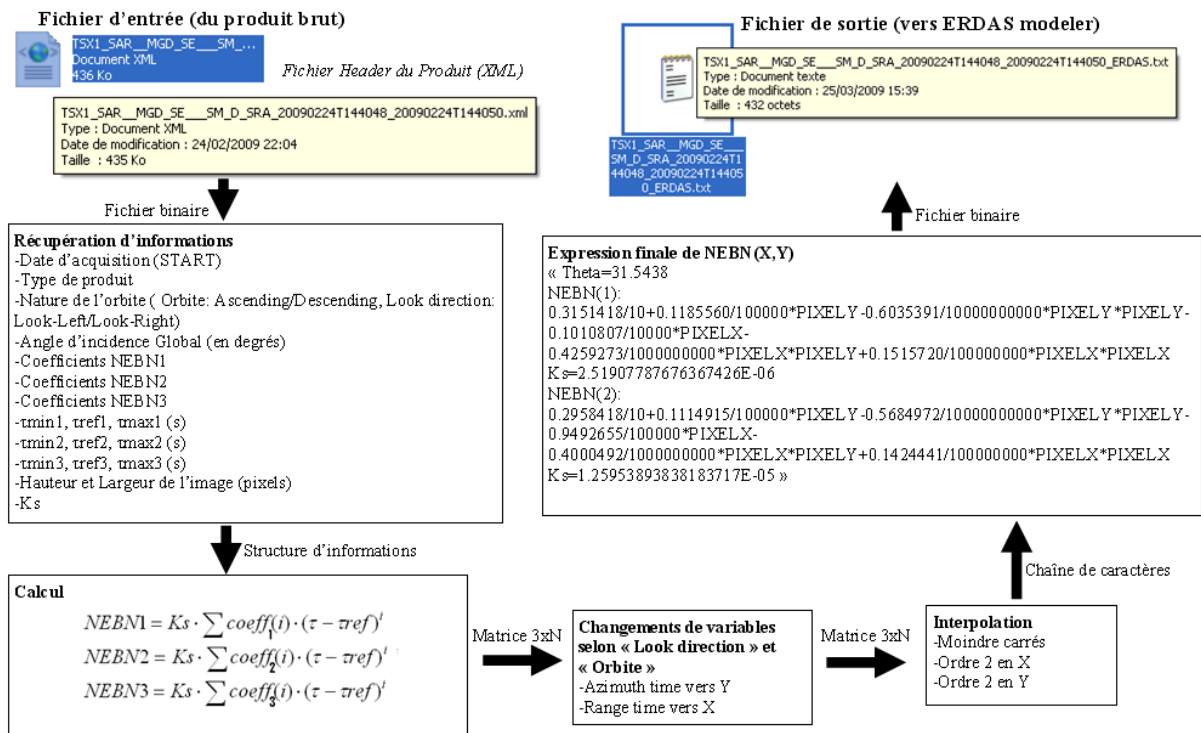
Fichier d'entrée (du produit brut)

TSX1_SAR__MGD_SE___SM_...
Document XML
436 Ko

Fichier Header du Produit (XML)

TSX1_SAR__MGD_SE___SM_D_SRA_20090224T144048_20090224T144050.xml
Type : Document XML
Date de modification : 24/02/2009 22:04
Taille : 435 Ko

Fichier binaire

Récupération d'informations
-Date d'acquisition (START)
-Type de produit
-Nature de l'orbite ( Orbite: Ascending/Descending, Look direction: Look-Left/Look-Right)
-Angle d'incidence Global (en degrés)
-Coefficients NEBN1
-Coefficients NEBN2
-Coefficients NEBN3
-τmin1, τref1, τmax1 (s)
-τmin2, τref2, τmax2 (s)
-τmin3, τref3, τmax3 (s)
-Hauteur et Largeur de l'image (pixels)
-Ks

Structure d'informations

Calcul
$NEBN1 = Ks \cdot \sum coeff_1(i) \cdot (\tau - \tau ref)^i$
$NEBN2 = Ks \cdot \sum coeff_2(i) \cdot (\tau - \tau ref)^i$
$NEBN3 = Ks \cdot \sum coeff_3(i) \cdot (\tau - \tau ref)^i$

Matrice 3xN

Changements de variables selon « Look direction » et « Orbite »
-Azimuth time vers Y
-Range time vers X

Matrice 3xN

Interpolation
-Moindre carrés
-Ordre 2 en X
-Ordre 2 en Y

Chaîne de caractères

Expression finale de NEBN (X,Y)
« Theta=31.5438
NEBN(1):
0.3151418/10+0.1185560/100000*PIXELY-0.6035391/10000000000*PIXELY*PIXELY-0.1010807/10000*PIXELX-0.4259273/1000000000*PIXELX*PIXELY+0.1515720/100000000*PIXELX*PIXELX
Ks=2.51907787676367426E-06
NEBN(2):
0.2958418/10+0.1114915/100000*PIXELY-0.5684972/10000000000*PIXELY*PIXELY-0.9492655/100000*PIXELX-0.4000492/1000000000*PIXELX*PIXELY+0.1424441/100000000*PIXELX*PIXELX
Ks=1.25953893838183717E-05 »

Fichier binaire

Fichier de sortie (vers ERDAS modeler)

TSX1_SAR__MGD_SE___SM_D_SRA_20090224T144048_20090224T144050_ERDAS.txt
Type : Document texte
Date de modification : 25/03/2009 15:39
Taille : 432 octets

TSX1_SAR__MGD_SE___SM_D_SRA_20090224T144048_20090224T144050_ERDAS.txt